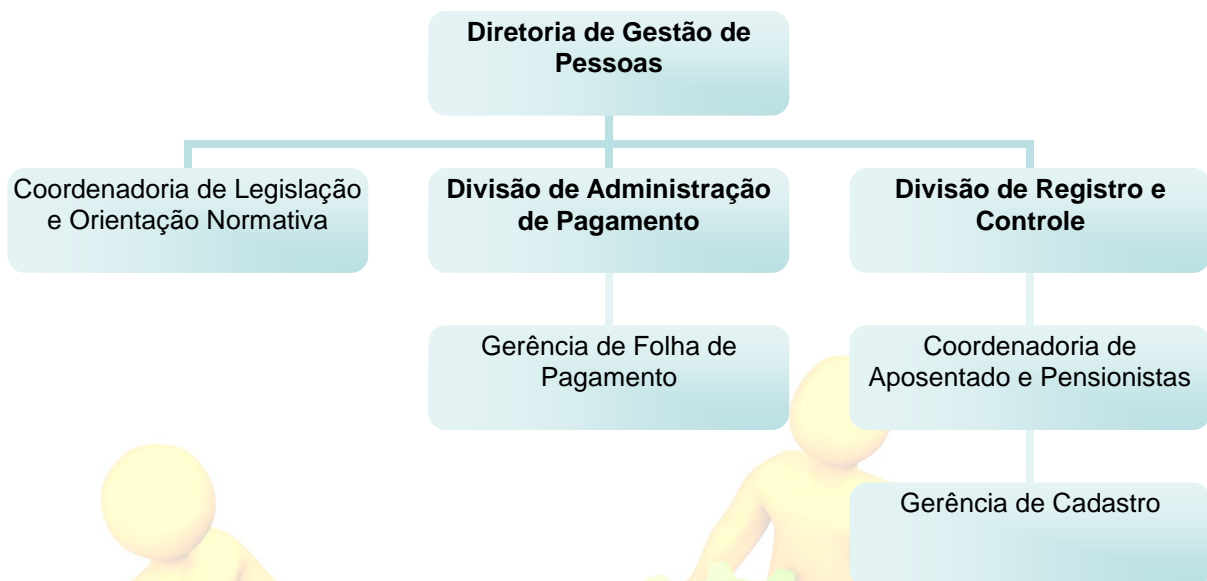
Diretoria de Gestão de Pessoas

Coordenadoria de Legislação e Orientação Normativa

Divisão de Administração de Pagamento

Divisão de Registro e Controle

Gerência de Folha de Pagamento

Coordenadoria de Aposentado e Pensionistas

Gerência de Cadastro